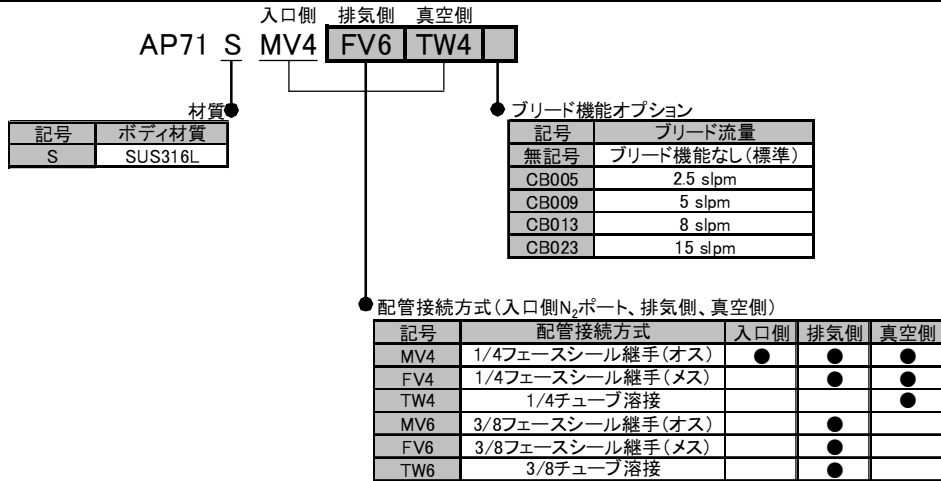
入口側 排気側 真空側
AP71 S MV4 FV6 TW4

材質

| 記号 | ボディ材質 |
|---|---|
| S | SUS316L |

ブリード機能オプション

| 記号 | ブリード流量 |
|---|---|
| 無記号 | ブリード機能なし(標準) |
| CB005 | 2.5 slpm |
| CB009 | 5 slpm |
| CB013 | 8 slpm |
| CB023 | 15 slpm |

配管接続方式(入口側$N_2$ポート、排気側、真空側)

| 記号 | 配管接続方式 | 入口側 | 排気側 | 真空側 |
|---|---|---|---|---|
| MV4 | 1/4フェースシール継手(オス) | ● | ● | ● |
| FV4 | 1/4フェースシール継手(メス) | | ● | ● |
| TW4 | 1/4チューブ溶接 | | | ● |
| MV6 | 3/8フェースシール継手(オス) | | ● | |
| FV6 | 3/8フェースシール継手(メス) | | ● | |
| TW6 | 3/8チューブ溶接 | | ● | |